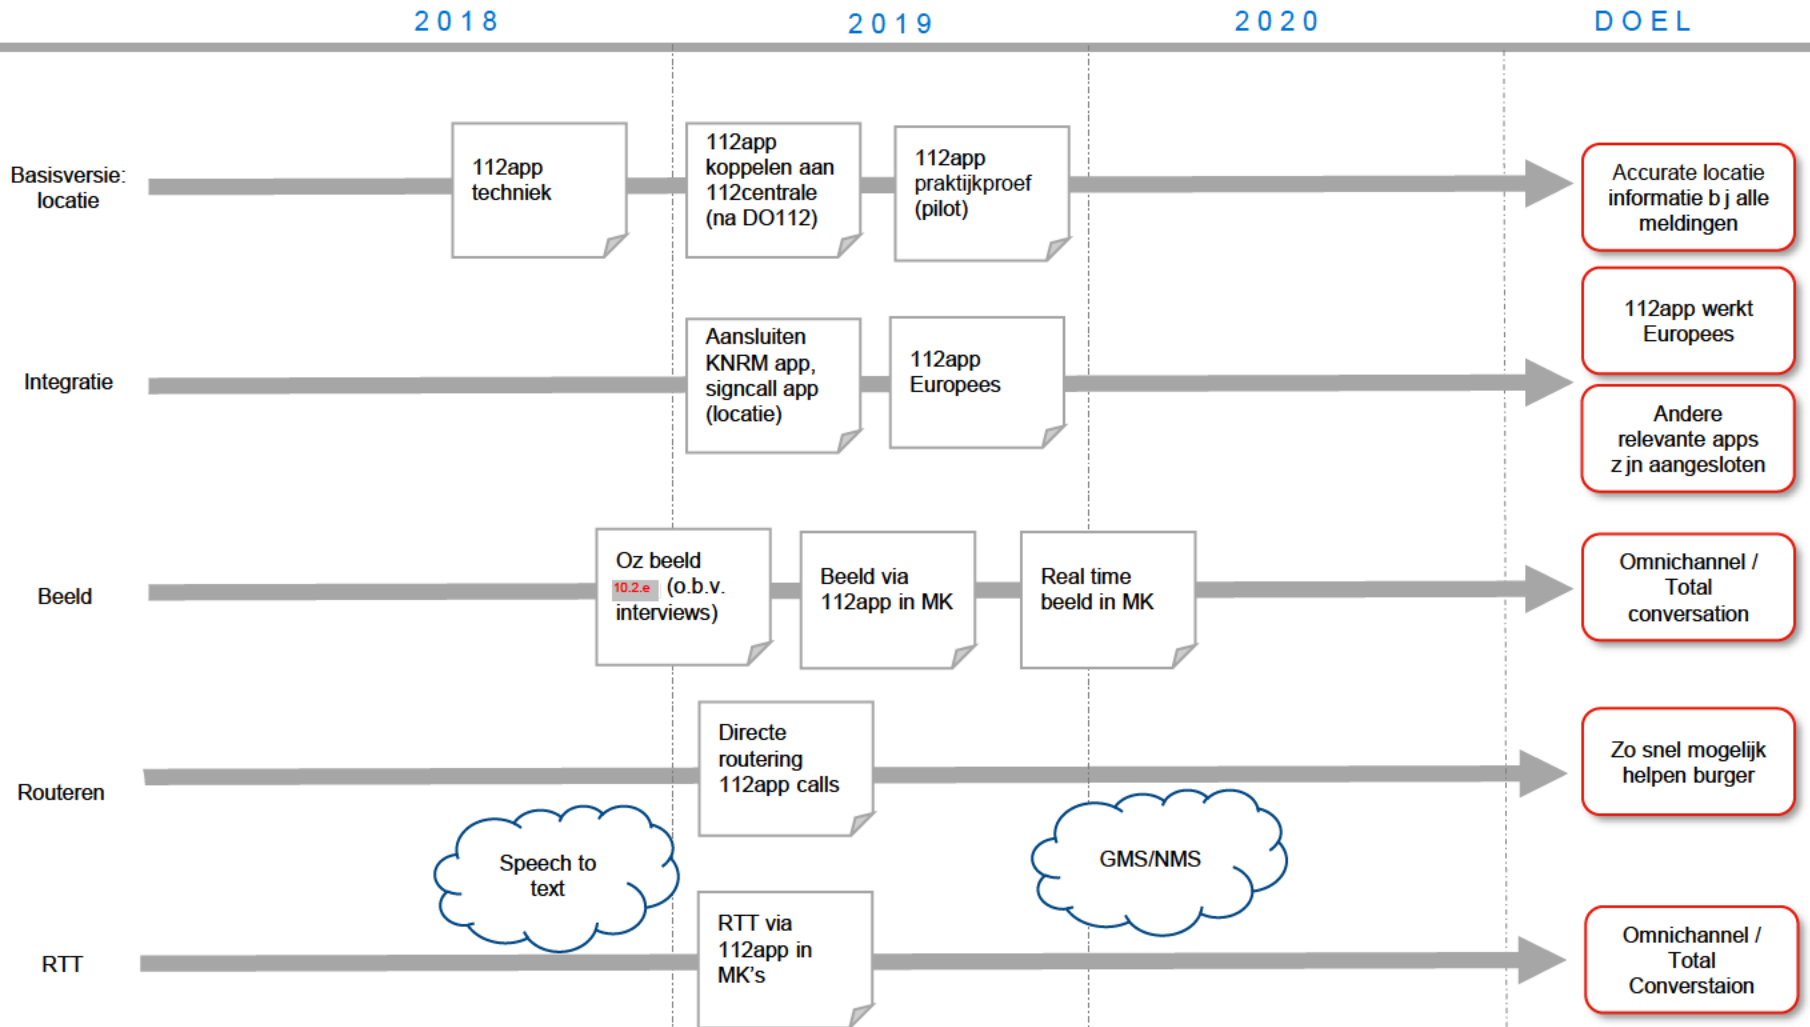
2018

2019

2020

DOEL

Basisversie: locatie

112app techniek

112app koppelen aan 112centrale (na DO112)

112app praktijkproef (pilot)

Accurate locatie informatie b j alle meldingen

Integratie

Aansluiten KNRM app, signcall app (locatie)

112app Europees

112app werkt Europees

Andere relevante apps z jn aangesloten

Beeld

Oz beeld 10.2.e (o.b.v. interviews)

Beeld via 112app in MK

Real time beeld in MK

Omnichannel / Total conversation

Routeren

Directe routering 112app calls

Zo snel mogelijk helpen burger

Speech to text

GMS/NMS

RTT

RTT via 112app in MK's

Omnichannel / Total Converstaion